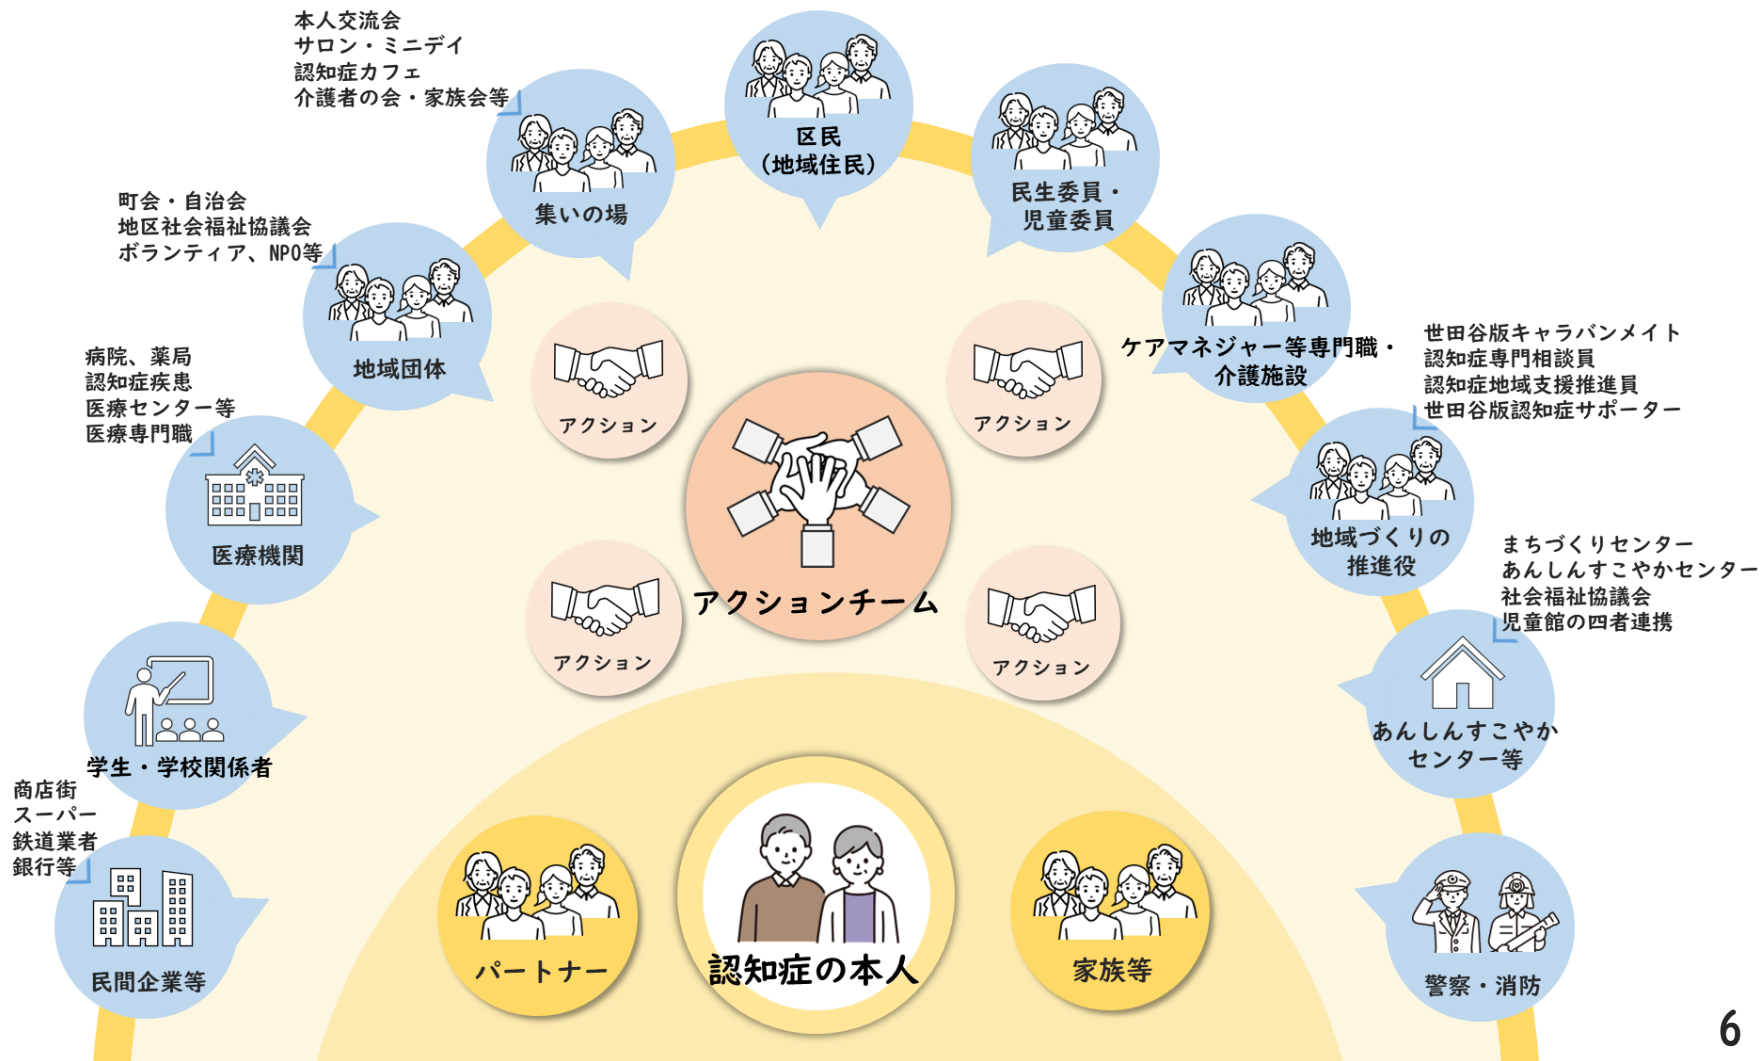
本人交流会
サロン・ミニデイ
認知症カフェ
介護者の会・家族会等

区民
（地域住民）

民生委員・
児童委員

集いの場

町会・自治会
地区社会福祉協議会
ボランティア、NPO等

地域団体

ケアマネジャー等専門職・
介護施設

世田谷版キャラバンメイト
認知症専門相談員
認知症地域支援推進員
世田谷版認知症サポーター

病院、薬局
認知症疾患
医療センター等
医療専門職

医療機関

アクション

アクション

アクションチーム

アクション

アクション

地域づくりの
推進役

まちづくりセンター
あんしんすこやかセンター
社会福祉協議会
児童館の四者連携

学生・学校関係者

あんしんすこやか
センター等

商店街
スーパー
鉄道業者
銀行等

民間企業等

パートナー

認知症の本人

家族等

警察・消防

6